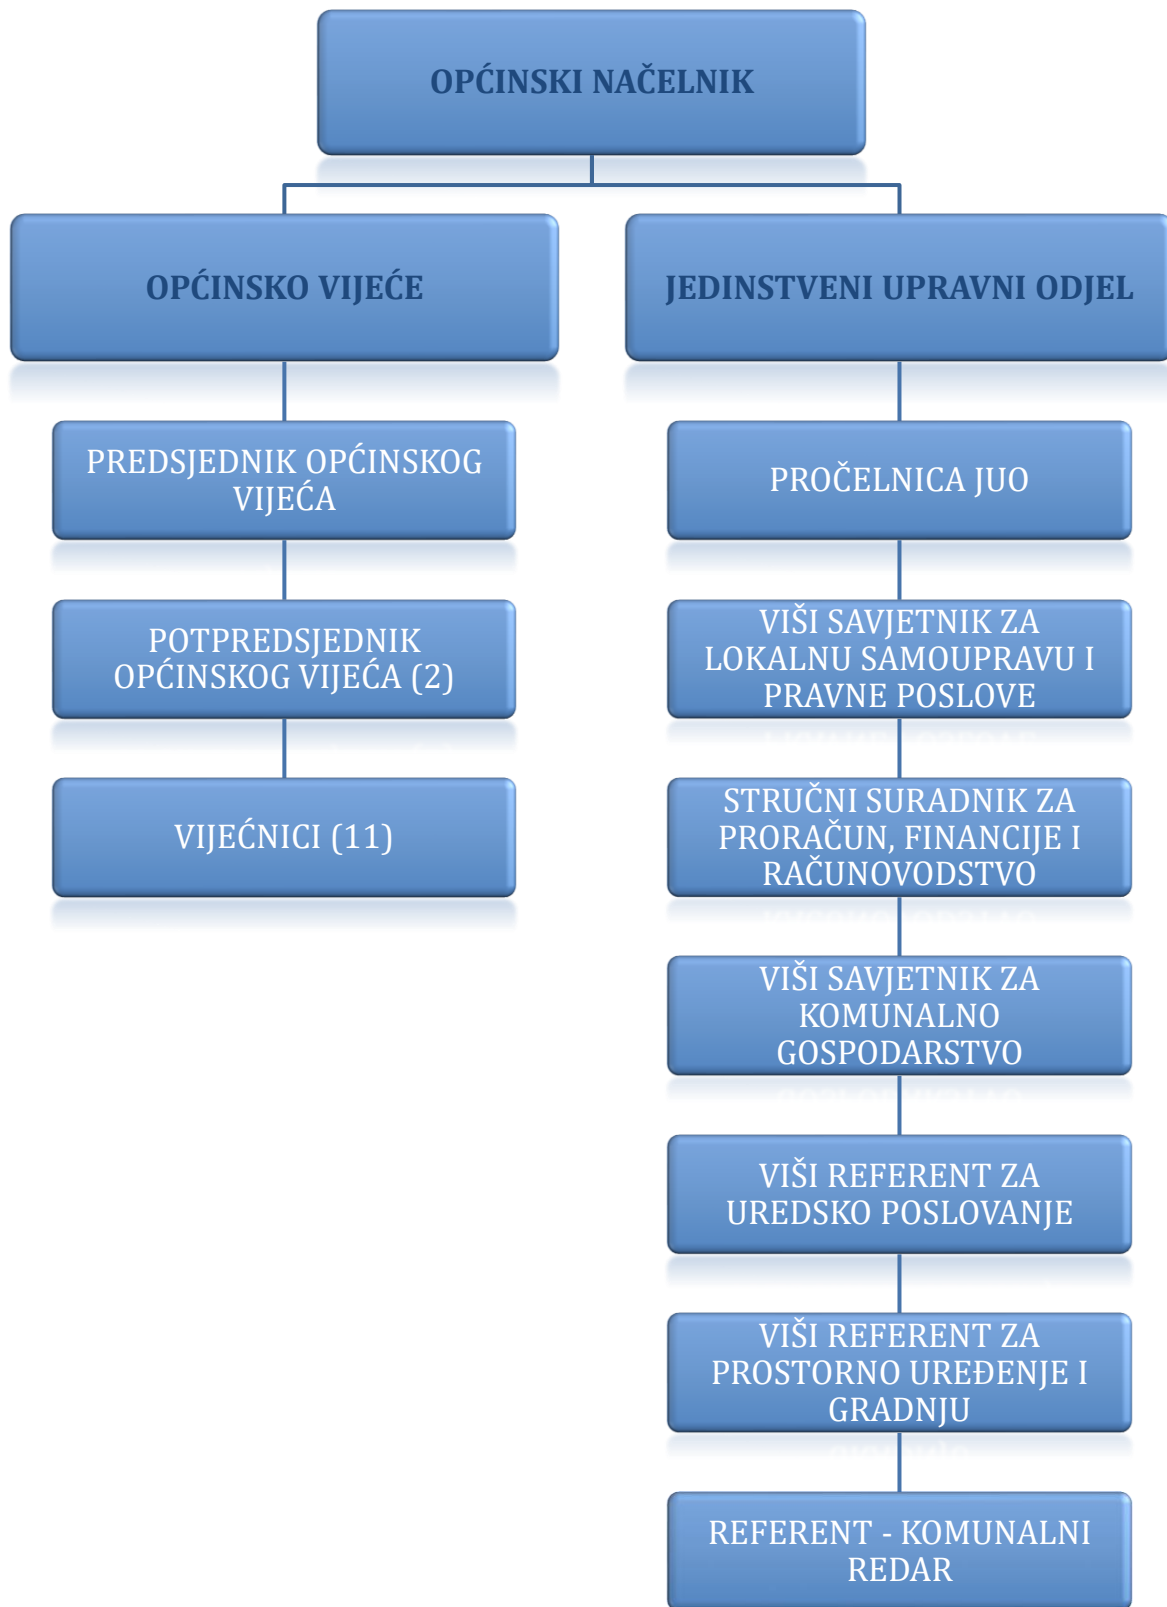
OPĆINSKI NAČELNIK

OPĆINSKO VIJEĆE

JEDINSTVENI UPRAVNI ODJEL

PREDSJEDNIK OPĆINSKOG VIJEĆA

POTPREDSJEDNIK OPĆINSKOG VIJEĆA (2)

VIJEĆNICI (11)

PROČELNICA JUO

VIŠI SAVJETNIK ZA LOKALNU SAMOUPRAVU I PRAVNE POSLOVE

STRUČNI SURADNIK ZA PRORAČUN, FINANCIJE I RAČUNOVODSTVO

VIŠI SAVJETNIK ZA KOMUNALNO GOSPODARSTVO

VIŠI REFERENT ZA UREDSKO POSLOVANJE

VIŠI REFERENT ZA PROSTORNO UREĐENJE I GRADNJU

REFERENT - KOMUNALNI REDAR